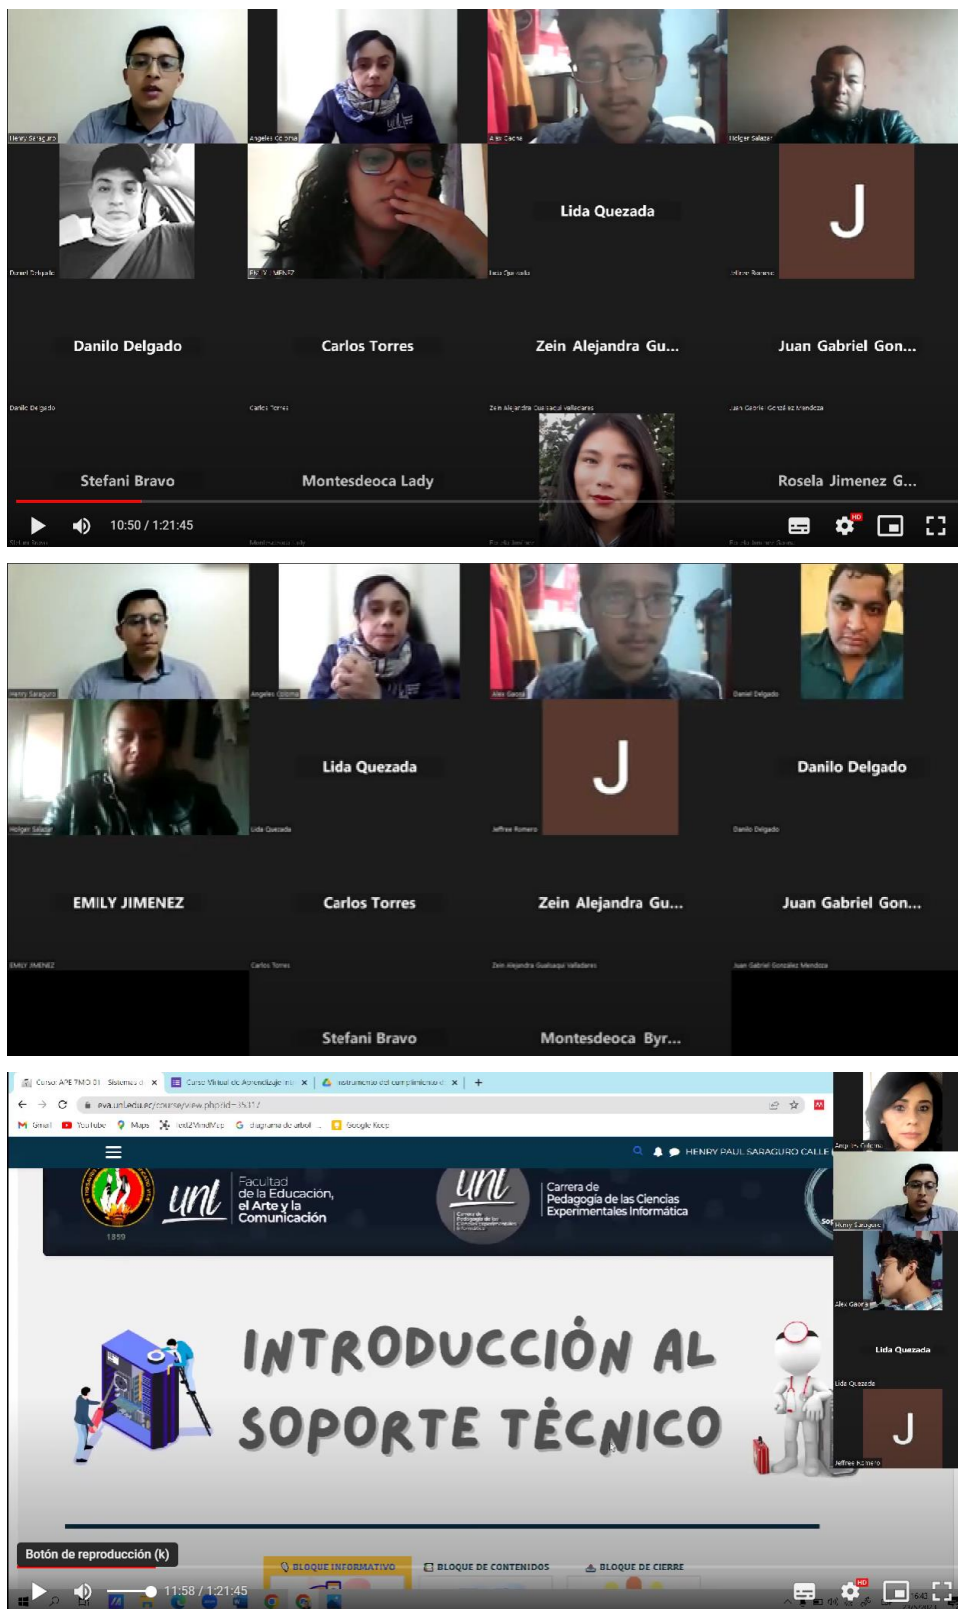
Henry Saraguro
Angeles Coloma
Alex Gaona
Holger Salazar
Daniel Delgado
Lida Quezada
J
Jeffree Romero
Danilo Delgado
Carlos Torres
Zein Alejandra Gu...
Juan Gabriel Gon...
Danilo Delgado
Carlos Torres
Zein Alejandra Guaisacal Valladares
Juan Gabriel González Mendoza
Stefani Bravo
Montesdeoca Lady
Rosela Jimenez G...
10:50 / 1:21:45
HD

Henry Saraguro
Angeles Coloma
Alex Gaona
Daniel Delgado
Holger Salazar
Lida Quezada
Lida Quezada
J
Jeffree Romero
Danilo Delgado
Danilo Delgado
EMILY JIMENEZ
Carlos Torres
Zein Alejandra Gu...
Juan Gabriel Gon...
EMILY JIMENEZ
Carlos Torres
Zein Alejandra Guaisacal Valladares
Juan Gabriel González Mendoza
Stefani Bravo
Montesdeoca Byr...

Curso Virtual de Aprendizaje
eva.unl.edu.ec/course/view.php?id=
Gmail YouTube Maps Google Keep
HENRY PAUL SARAGURO CALLE
unl Facultad de la Educación, el Arte y la Comunicación
1859
unl
Carrera de Pedagogía de las Ciencias Experimentales Informática
INTRODUCCIÓN AL SOPORTE TÉCNICO
Angeles Coloma
Henry Saraguro
Alex Gaona
Lida Quezada
Lida Quezada
J
Jeffree Romero
Botón de reproducción (k)
BLOQUE INFORMATIVO
BLOQUE DE CONTENIDOS
BLOQUE DE CIERRE
11:58 / 1:21:45
HD